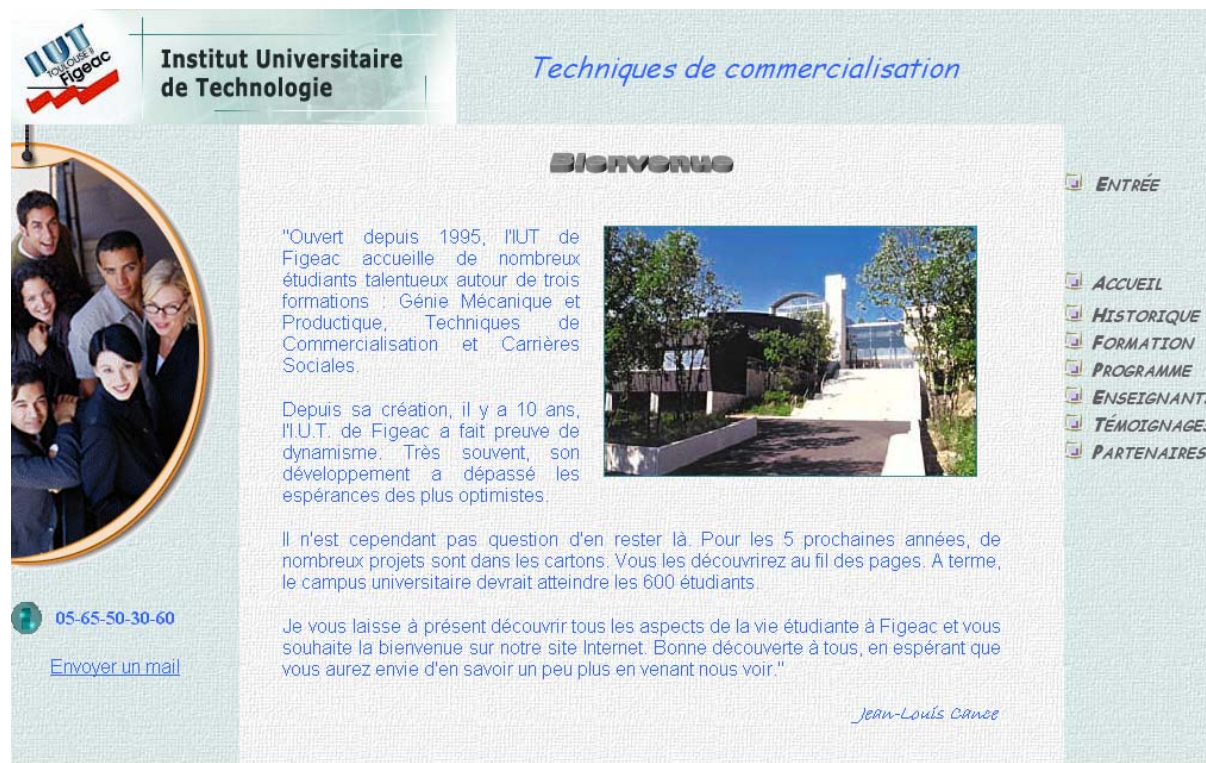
IUT TOULOUSE II Figeac

Institut Universitaire de Technologie

Techniques de commercialisation

Bienvenue

"Ouvert depuis 1995, l'IUT de Figeac accueille de nombreux étudiants talentueux autour de trois formations : Génie Mécanique et Productique, Techniques de Commercialisation et Carrières Sociales.

Depuis sa création, il y a 10 ans, l'I.U.T. de Figeac a fait preuve de dynamisme. Très souvent, son développement a dépassé les espérances des plus optimistes.

Il n'est cependant pas question d'en rester là. Pour les 5 prochaines années, de nombreux projets sont dans les cartons. Vous les découvrirez au fil des pages. A terme, le campus universitaire devrait atteindre les 600 étudiants.

Je vous laisse à présent découvrir tous les aspects de la vie étudiante à Figeac et vous souhaite la bienvenue sur notre site Internet. Bonne découverte à tous, en espérant que vous aurez envie d'en savoir un peu plus en venant nous voir."

Jean-Louis Cance

05-65-50-30-60

Envoyer un mail

ENTRÉE

ACCUEIL
HISTORIQUE
FORMATION
PROGRAMME
ENSEIGNANT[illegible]
TÉMOIGNAGE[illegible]
PARTENAIRES